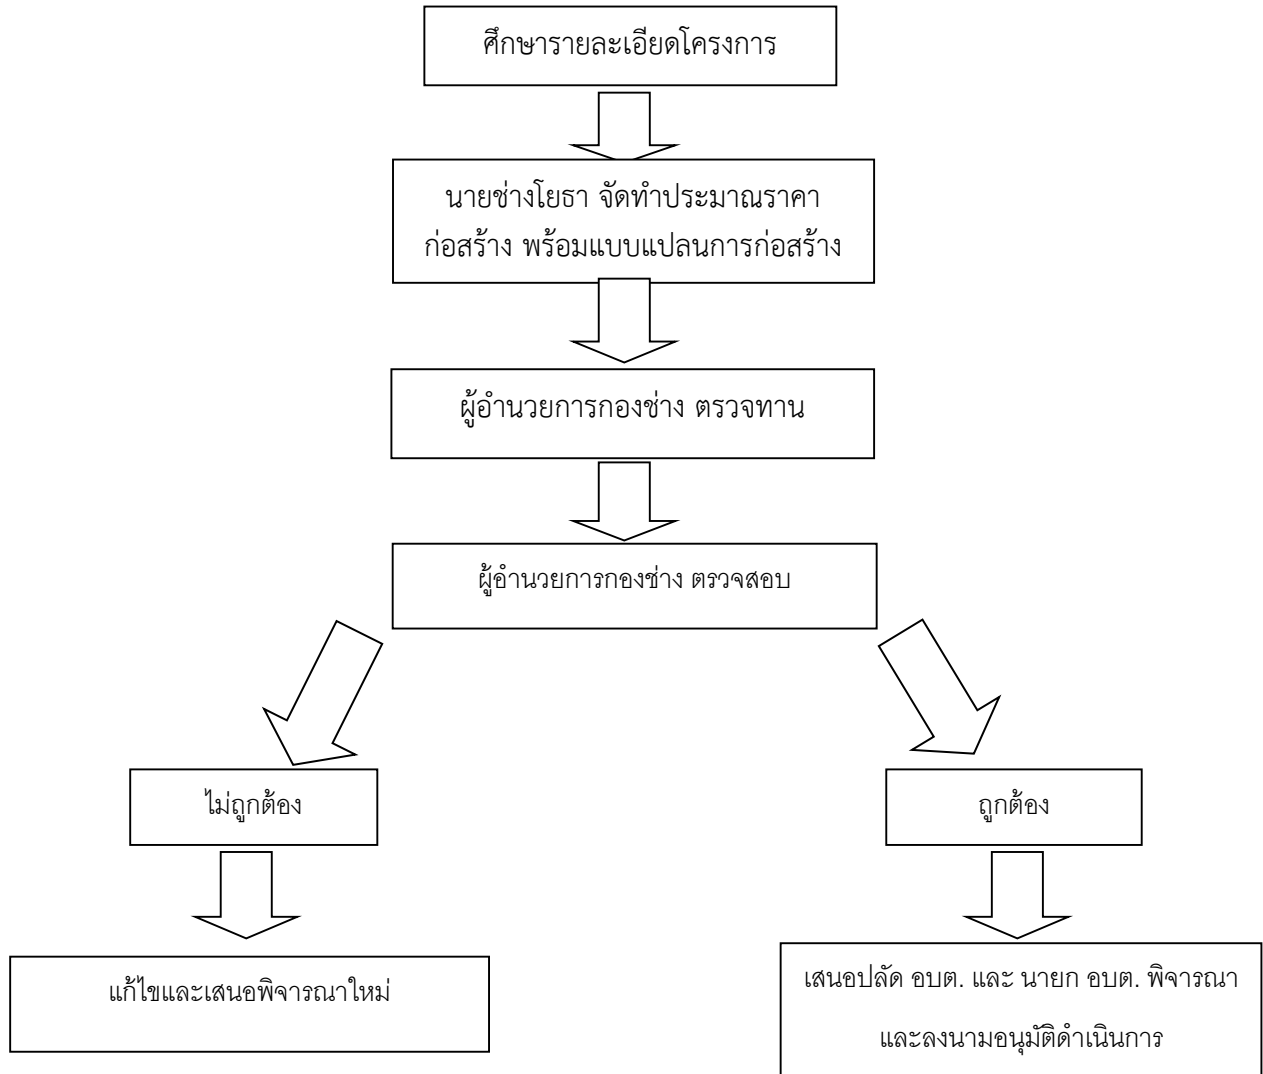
ศึกษารายละเอียดโครงการ

นายช่างโยธา จัดทำประมาณราคาก่อสร้าง พร้อมแบบแปลนการก่อสร้าง

ผู้อำนวยการกองช่าง ตรวจทาน

ผู้อำนวยการกองช่าง ตรวจสอบ

ไม่ถูกต้อง

แก้ไขและเสนอพิจารณาใหม่

ถูกต้อง

เสนอปลัด อบต. และ นายก อบต. พิจารณา

และลงนามอนุมัติดำเนินการ